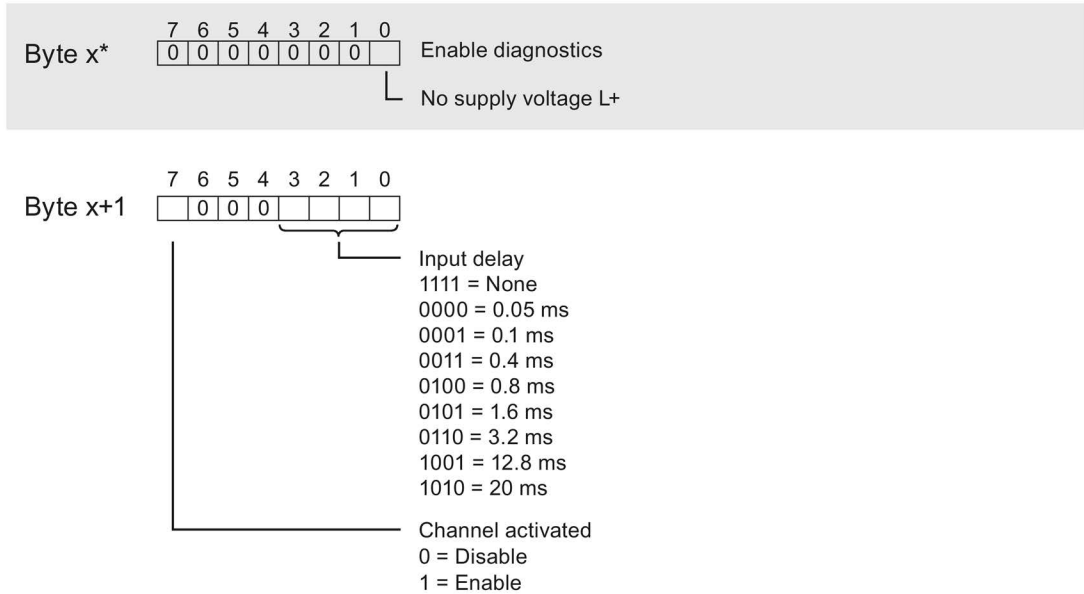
Byte x*

| 7 | 6 | 5 | 4 | 3 | 2 | 1 | 0 |
|---|---|---|---|---|---|---|---|
| 0 | 0 | 0 | 0 | 0 | 0 | 0 |   |

Enable diagnostics

No supply voltage L+

Byte x+1

| 7 | 6 | 5 | 4 | 3 | 2 | 1 | 0 |
|---|---|---|---|---|---|---|---|
|   | 0 | 0 | 0 |   |   |   |   |

Input delay
1111 = None
0000 = 0.05 ms
0001 = 0.1 ms
0011 = 0.4 ms
0100 = 0.8 ms
0101 = 1.6 ms
0110 = 3.2 ms
1001 = 12.8 ms
1010 = 20 ms

Channel activated
0 = Disable
1 = Enable